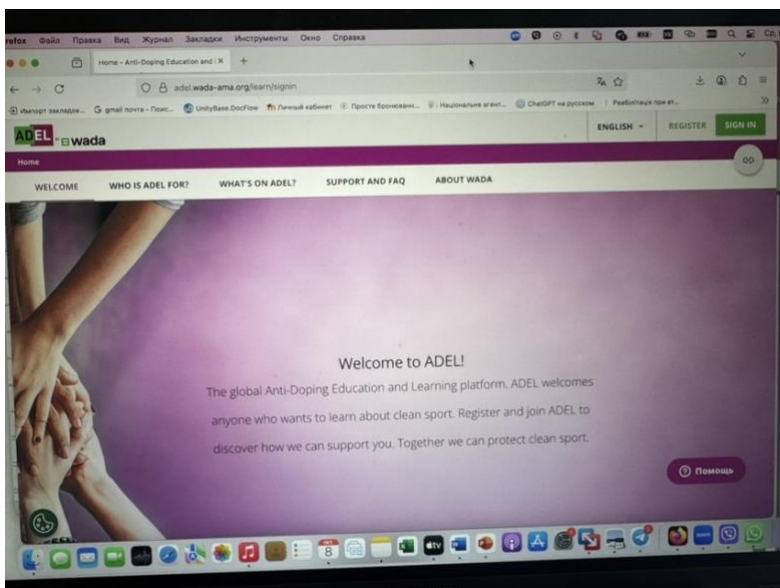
refox Файл Правка Вид Журнал Закладки Инструменты Окно Справка

Home – Anti-Doping Education and | ×

adel.wada-ama.org/learn/signin

Импорт закладок... G gmail почта - Поис... UnityBase.DocFlow Личный кабинет Просте бронюван... Національне агент... ChatGPT на русском Реабілітація при ат...

ADEL by wada

ENGLISH REGISTER SIGN IN

Home

WELCOME WHO IS ADEL FOR? WHAT'S ON ADEL? SUPPORT AND FAQ ABOUT WADA

Welcome to ADEL!

The global Anti-Doping Education and Learning platform. ADEL welcomes anyone who wants to learn about clean sport. Register and join ADEL to discover how we can support you. Together we can protect clean sport.

Помощь

8